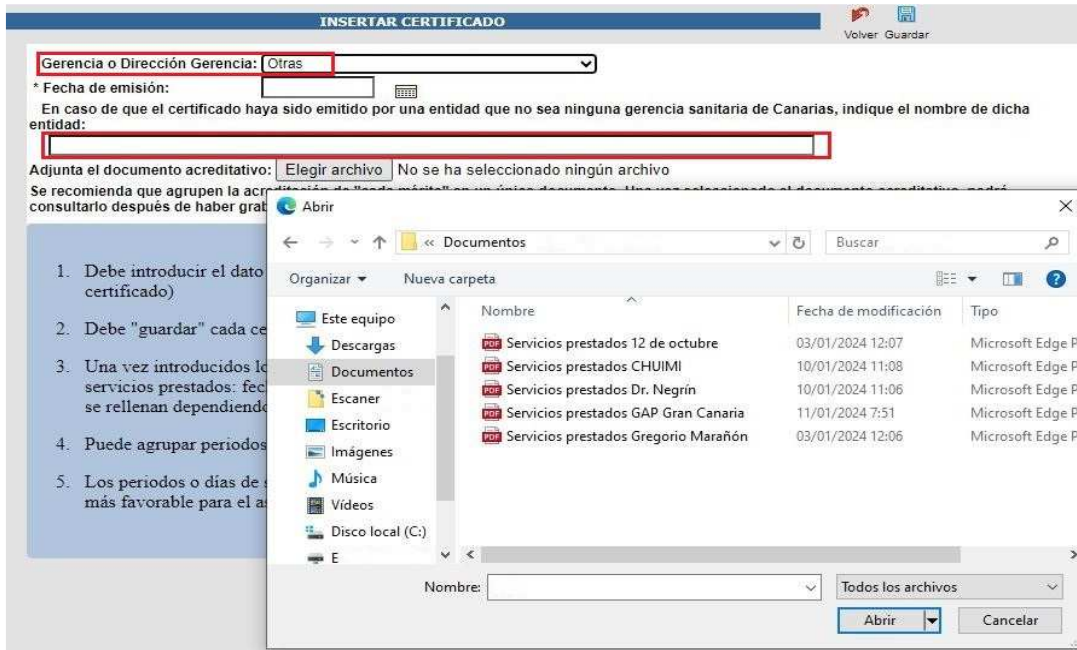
INSERTAR CERTIFICADO

Volver Guardar

Gerencia o Dirección Gerencia: Otras

* Fecha de emisión:

En caso de que el certificado haya sido emitido por una entidad que no sea ninguna gerencia sanitaria de Canarias, indique el nombre de dicha entidad:

Adjunta el documento acreditativo: Elegir archivo No se ha seleccionado ningún archivo

Se recomienda que agrupen la acr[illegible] consultarlo después de haber grab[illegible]

1. Debe introducir el dato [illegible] certificado)

2. Debe "guardar" cada ce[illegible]

3. Una vez introducidos lo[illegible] servicios prestados: fec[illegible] se rellenan dependiendo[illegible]

4. Puede agrupar periodos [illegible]

5. Los periodos o días de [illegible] más favorable para el a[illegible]

Abrir

« Documentos

Buscar

Organizar ▾ Nueva carpeta

Este equipo
Descargas
Documentos
Escaner
Escritorio
Imágenes
Música
Vídeos
Disco local (C:)
E

| Nombre | Fecha de modificación | Tipo |
|---|---|---|
| Servicios prestados 12 de octubre | 03/01/2024 12:07 | Microsoft Edge P |
| Servicios prestados CHUIMI | 10/01/2024 11:08 | Microsoft Edge P |
| Servicios prestados Dr. Negrín | 10/01/2024 11:06 | Microsoft Edge P |
| Servicios prestados GAP Gran Canaria | 11/01/2024 7:51 | Microsoft Edge P |
| Servicios prestados Gregorio Marañón | 03/01/2024 12:06 | Microsoft Edge P |

Nombre:

Todos los archivos

Abrir

Cancelar